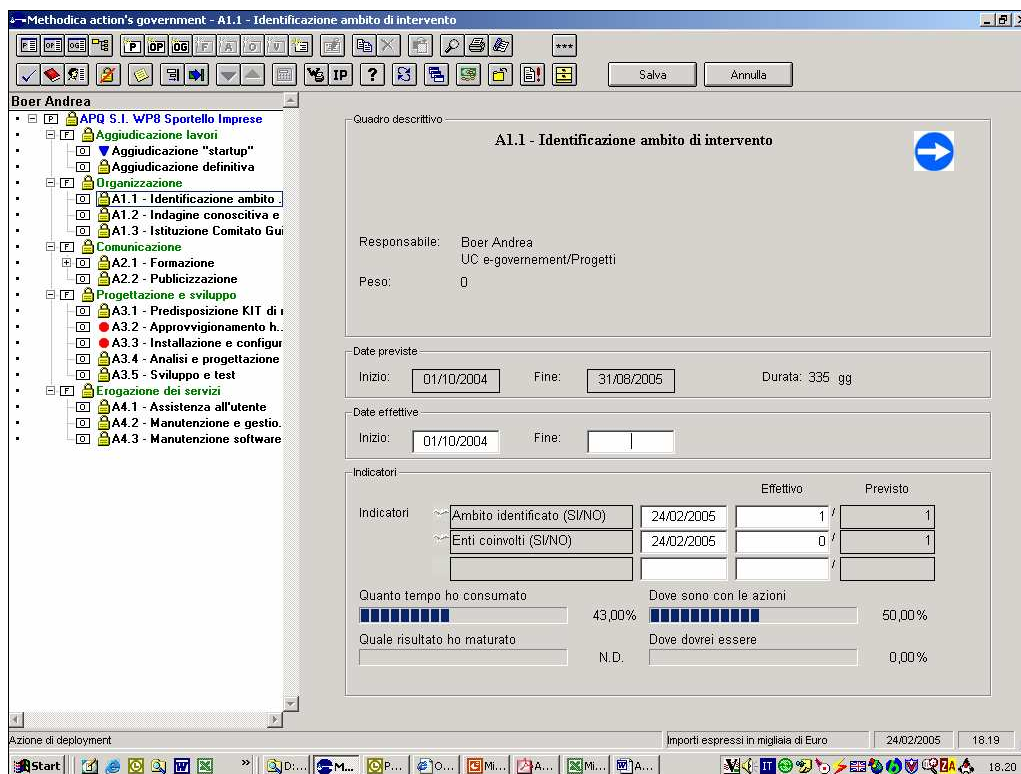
Methodica action's government - A1.1 - Identificazione ambito di intervento

P OP OG IP ? ***

Salva Annulla

Boer Andrea
P APQ S.I. WP8 Sportello Imprese
F Aggiudicazione lavori
O Aggiudicazione "startup"
O Aggiudicazione definitiva
F Organizzazione
O A1.1 - Identificazione ambito
O A1.2 - Indagine conoscitiva e
O A1.3 - Istituzione Comitato Gui
F Comunicazione
O A2.1 - Formazione
O A2.2 - Publicizzazione
F Progettazione e sviluppo
O A3.1 - Predisposizione KIT di
O A3.2 - Approvvigionamento h..
O A3.3 - Installazione e configur
O A3.4 - Analisi e progettazione
O A3.5 - Sviluppo e test
F Erogazione dei servizi
O A4.1 - Assistenza all'utente
O A4.2 - Manutenzione e gestio.
O A4.3 - Manutenzione software

Quadro descrittivo
A1.1 - Identificazione ambito di intervento

Responsabile: Boer Andrea
UC e-governement/Progetti
Peso: 0

Date previste
Inizio: 01/10/2004 Fine: 31/08/2005 Durata: 335 gg

Date effettive
Inizio: 01/10/2004 Fine:

Indicatori
Effettivo Previsto
Indicatori
Ambito identificato (SI/NO) 24/02/2005 1 / 1
Enti coinvolti (SI/NO) 24/02/2005 0 / 1
/

Quanto tempo ho consumato 43,00%
Dove sono con le azioni 50,00%
Quale risultato ho maturato N.D.
Dove dovrei essere 0,00%

Azione di deployment
Importi espressi in migliaia di Euro 24/02/2005 18.19

Start D:... M... P... O... Mi... A... Mi... A... IT 18.20